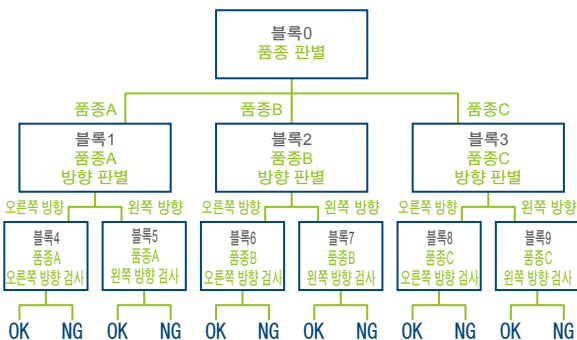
블록0
품종 판별

품종A

품종B

품종C

블록1
품종A
방향 판별

블록2
품종B
방향 판별

블록3
품종C
방향 판별

오른쪽 방향

왼쪽 방향

오른쪽 방향

왼쪽 방향

오른쪽 방향

왼쪽 방향

블록4
품종A
오른쪽 방향 검사

블록5
품종A
왼쪽 방향 검사

블록6
품종B
오른쪽 방향 검사

블록7
품종B
왼쪽 방향 검사

블록8
품종C
오른쪽 방향 검사

블록9
품종C
왼쪽 방향 검사

OK NG OK NG OK NG OK NG OK NG OK NG